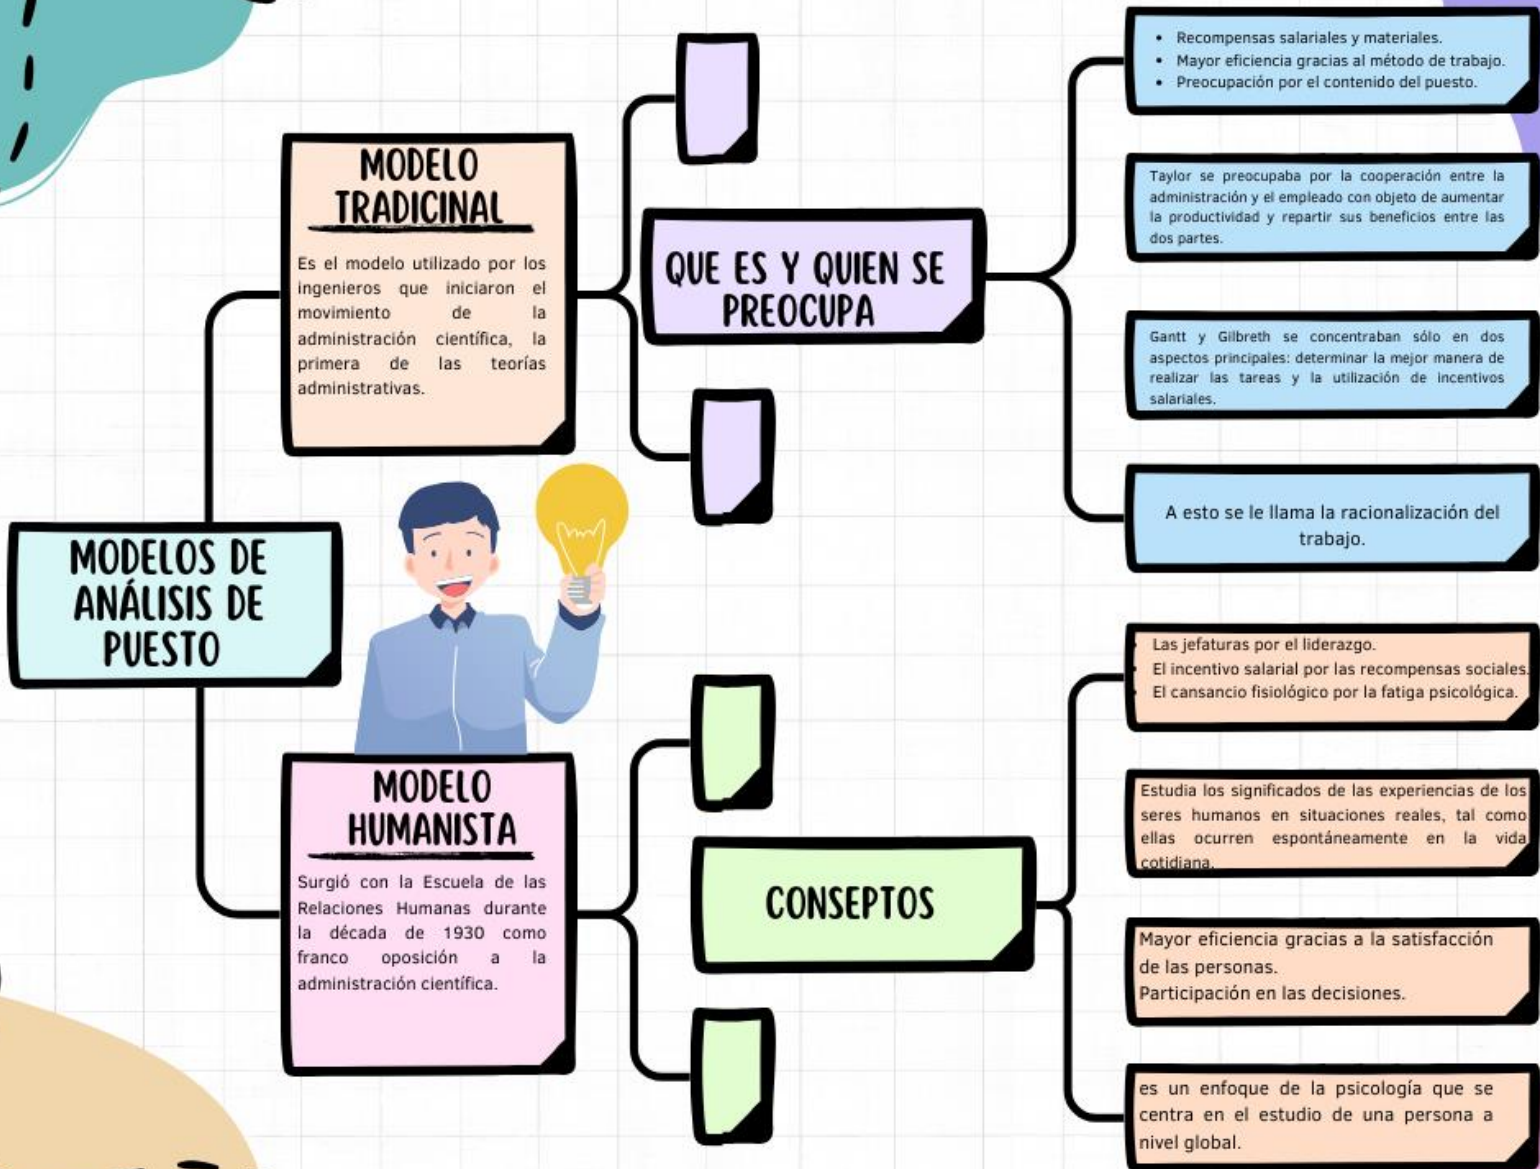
MODELOS DE ANÁLISIS DE PUESTO

MODELO TRADICINAL

Es el modelo utilizado por los ingenieros que iniciaron el movimiento de la administración científica, la primera de las teorías administrativas.

QUE ES Y QUIEN SE PREOCUPA

• Recompensas salariales y materiales.
• Mayor eficiencia gracias al método de trabajo.
• Preocupación por el contenido del puesto.

Taylor se preocupaba por la cooperación entre la administración y el empleado con objeto de aumentar la productividad y repartir sus beneficios entre las dos partes.

Gantt y Gilbreth se concentraban sólo en dos aspectos principales: determinar la mejor manera de realizar las tareas y la utilización de incentivos salariales.

A esto se le llama la racionalización del trabajo.

MODELO HUMANISTA

Surgió con la Escuela de las Relaciones Humanas durante la década de 1930 como franco oposición a la administración científica.

CONSEPTOS

Las jefaturas por el liderazgo.
El incentivo salarial por las recompensas sociales.
El cansancio fisiológico por la fatiga psicológica.

Estudia los significados de las experiencias de los seres humanos en situaciones reales, tal como ellas ocurren espontáneamente en la vida cotidiana.

Mayor eficiencia gracias a la satisfacción de las personas.
Participación en las decisiones.

es un enfoque de la psicología que se centra en el estudio de una persona a nivel global.